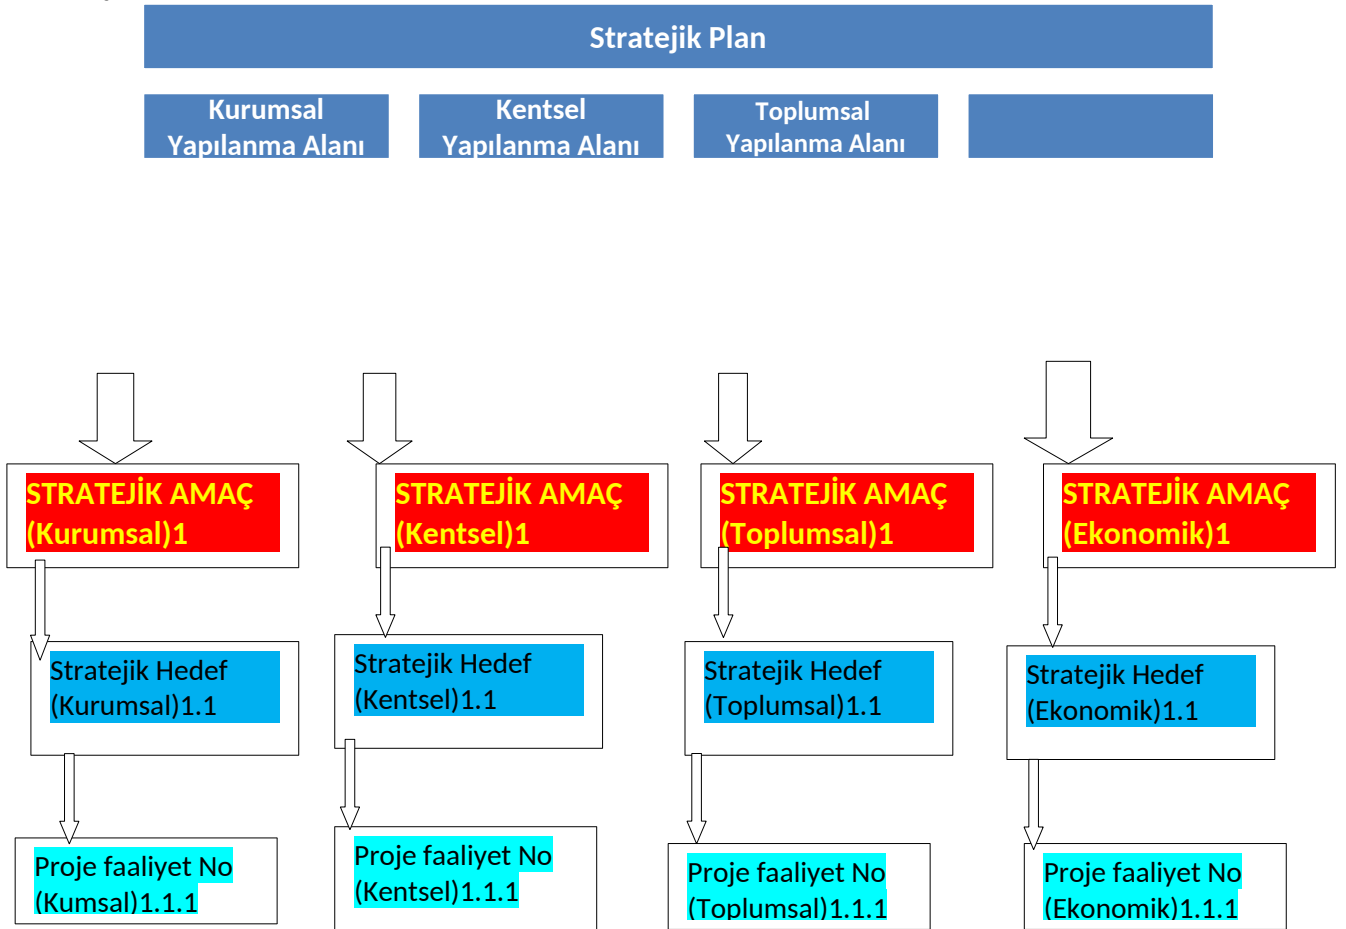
Stratejik Plan

Kurumsal Yapılanma Alanı

Kentsel Yapılanma Alanı

Toplumsal Yapılanma Alanı

STRATEJİK AMAÇ (Kurumsal)1

Stratejik Hedef (Kurumsal)1.1

Proje faaliyet No (Kumsal)1.1.1

STRATEJİK AMAÇ (Kentsel)1

Stratejik Hedef (Kentsel)1.1

Proje faaliyet No (Kentsel)1.1.1

STRATEJİK AMAÇ (Toplumsal)1

Stratejik Hedef (Toplumsal)1.1

Proje faaliyet No (Toplumsal)1.1.1

STRATEJİK AMAÇ (Ekonomik)1

Stratejik Hedef (Ekonomik)1.1

Proje faaliyet No (Ekonomik)1.1.1